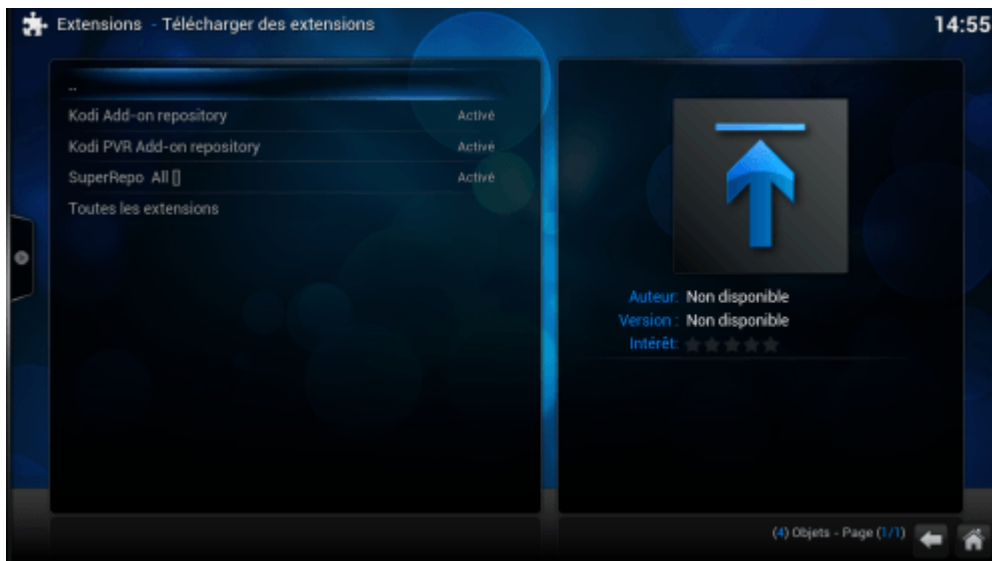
Extensions - Télécharger des extensions

14:55

..

Kodi Add-on repository Activé

Kodi PVR Add-on repository Activé

SuperRepo All [] Activé

Toutes les extensions

Auteur: Non disponible

Version : Non disponible

Intérêt:

(4) Objets - Page (1/1)